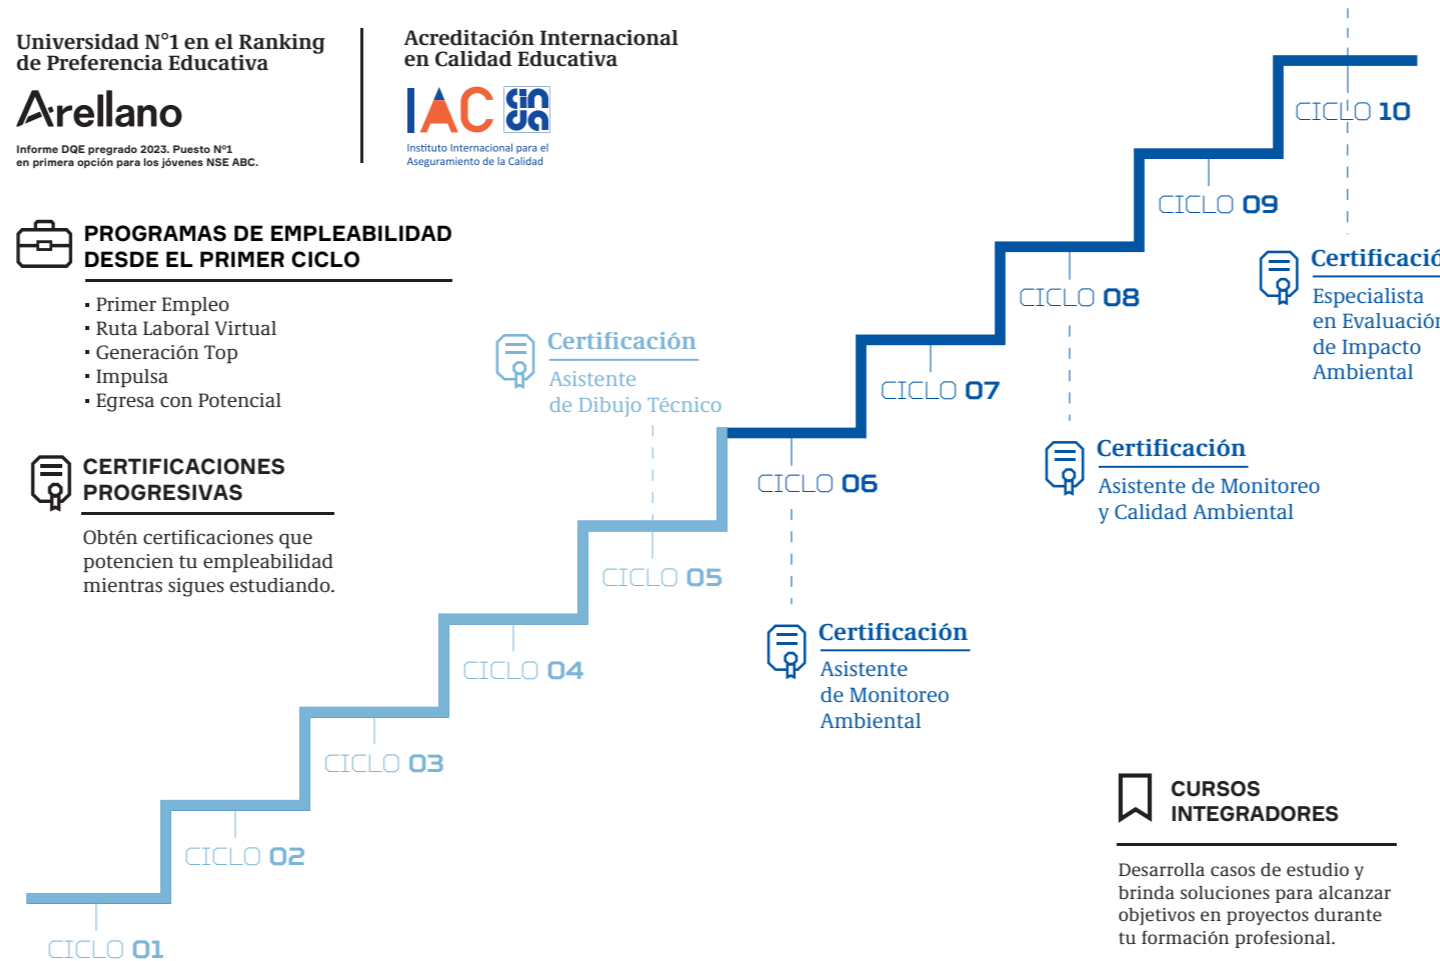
Universidad N°1 en el Ranking de Preferencia Educativa

Arellano

Informe DQE pregrado 2023. Puesto N°1 en primera opción para los jóvenes NSE ABC.

Acreditación Internacional en Calidad Educativa

IAC cinda

Instituto Internacional para el Aseguramiento de la Calidad

PROGRAMAS DE EMPLEABILIDAD DESDE EL PRIMER CICLO

- Primer Empleo
- Ruta Laboral Virtual
- Generación Top
- Impulsa
- Egresa con Potencial

CERTIFICACIONES PROGRESIVAS

Obtén certificaciones que potencien tu empleabilidad mientras sigues estudiando.

Certificación
Asistente de Dibujo Técnico

CICLO 10

CICLO 09

Certificació
Especialista en Evaluació de Impacto Ambiental

CICLO 08

CICLO 07

Certificación
Asistente de Monitoreo y Calidad Ambiental

CICLO 06

CICLO 05

Certificación
Asistente de Monitoreo Ambiental

CICLO 04

CICLO 03

CICLO 02

CICLO 01

CURSOS INTEGRADORES

Desarrolla casos de estudio y brinda soluciones para alcanzar objetivos en proyectos durante tu formación profesional.